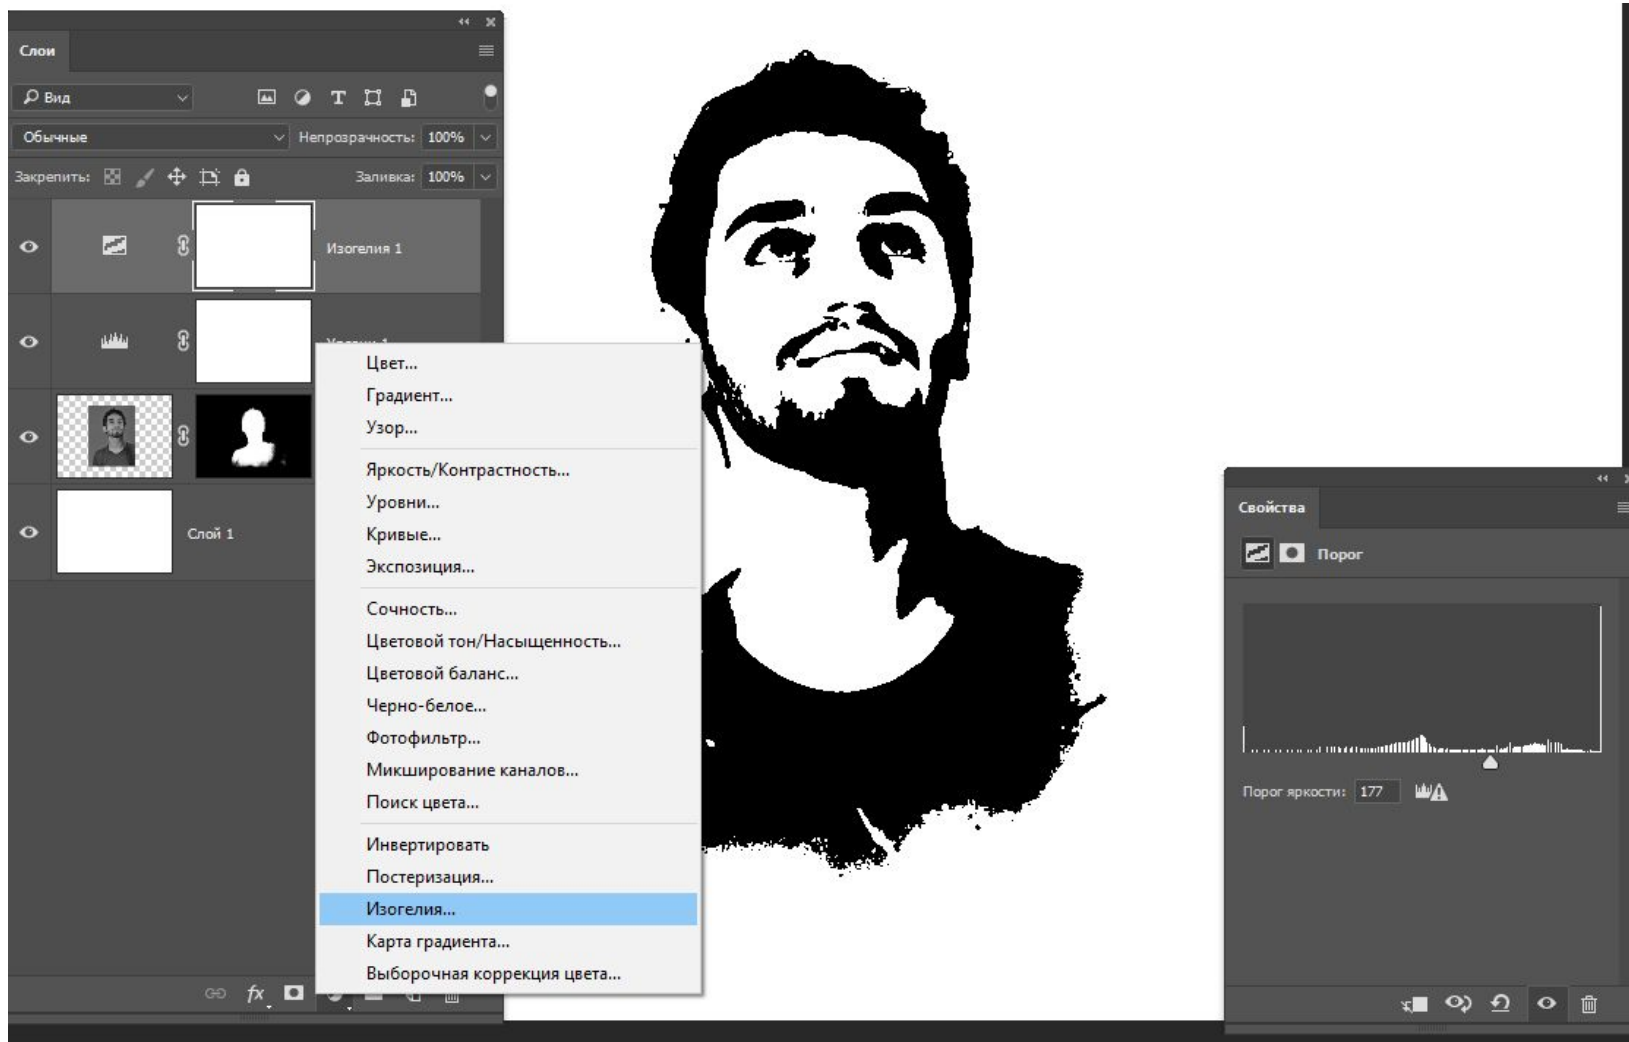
Слои

Вид

Обычные

Непрозрачность: 100%

Закрепить:

Заливка: 100%

Изогелия 1

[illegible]

Слой 1

fx

Цвет...
Градиент...
Узор...

Яркость/Контрастность...
Уровни...
Кривые...
Экспозиция...

Сочность...
Цветовой тон/Насыщенность...
Цветовой баланс...
Черно-белое...
Фотофильтр...
Микширование каналов...
Поиск цвета...

Инвертировать
Постеризация...
Изогелия...
Карта градиента...
Выборочная коррекция цвета...

Свойства

Порог

Порог яркости: 177